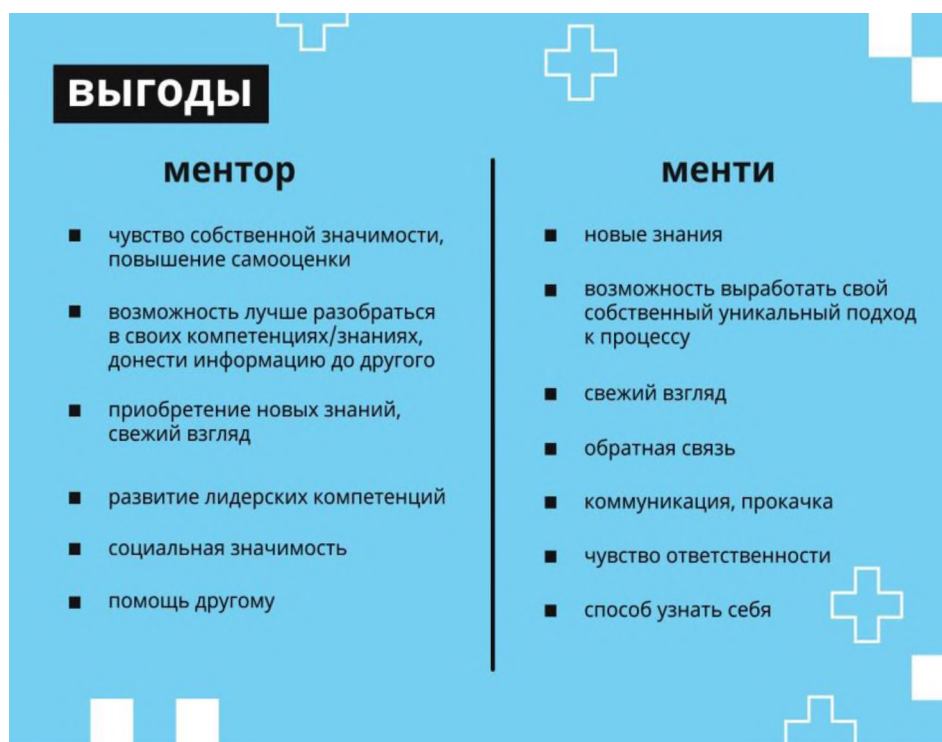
выгоды

ментор

- чувство собственной значимости, повышение самооценки
- возможность лучше разобраться в своих компетенциях/знаниях, донести информацию до другого
- приобретение новых знаний, свежий взгляд
- развитие лидерских компетенций
- социальная значимость
- помощь другому

менти

- новые знания
- возможность выработать свой собственный уникальный подход к процессу
- свежий взгляд
- обратная связь
- коммуникация, прокачка
- чувство ответственности
- способ узнать себя